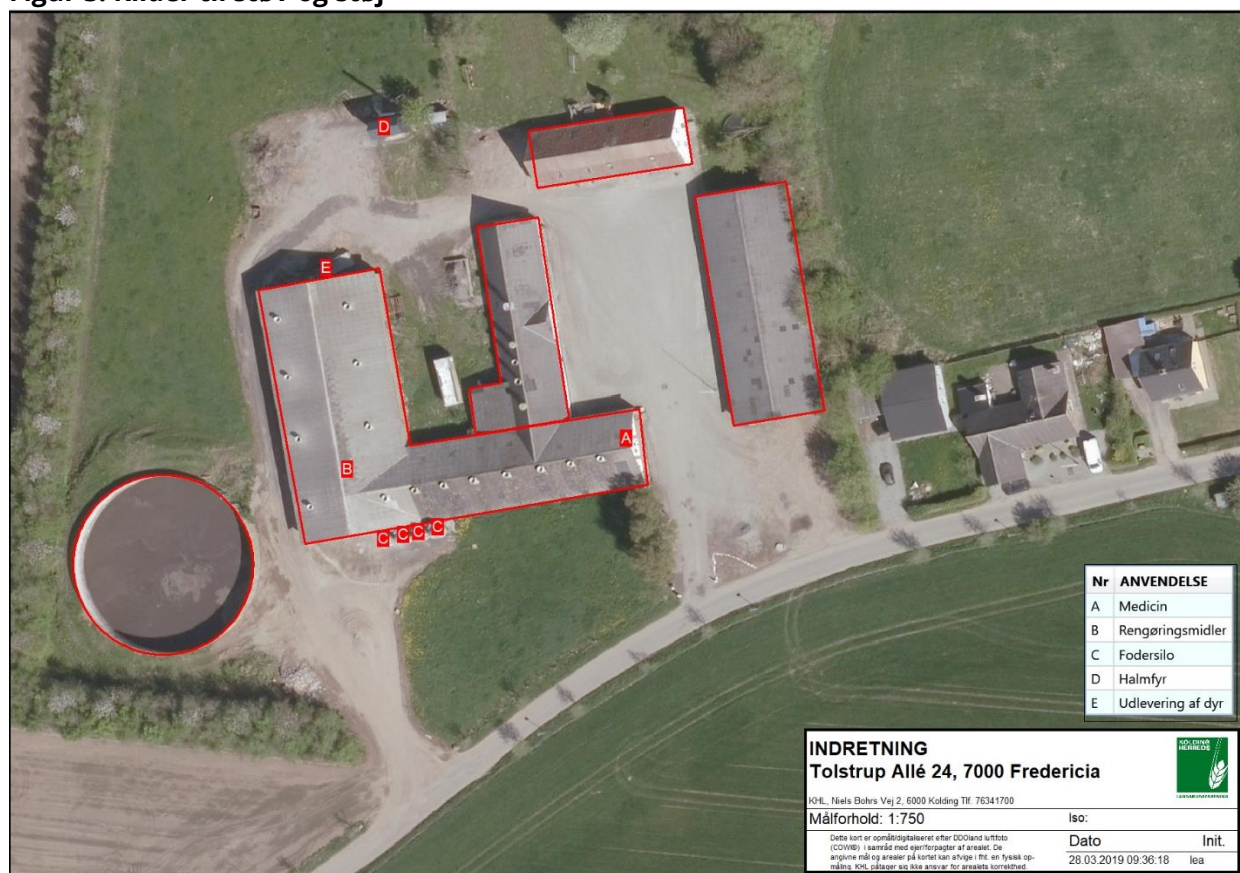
Figur 3: Kilder til støv og støj

D

E

A

B

C C C C

| Nr | ANVENDELSE |
|---|---|
| A | Medicin |
| B | Rengøringsmidler |
| C | Fodersilo |
| D | Halmfyr |
| E | Udlevering af dyr |

INDRETNING
Tolstrup Allé 24, 7000 Fredericia

KOLDING HERREDS LANDBOFORENING

KHL, Niels Bohrs Vej 2, 6000 Kolding Tlf. 76341700

Målforhold: 1:750

Iso:

Dette kort er opmålt/digitaliseret efter DDOland luftfoto (COW®) i samråd med ejer/forpagter af arealet. De angivne mål og arealer på kortet kan afvige i fht. en fysisk opmåling. KHL påtager sig ikke ansvar for arealets korrekthed

Dato
28.03.2019 09:36:18

Init.
lea